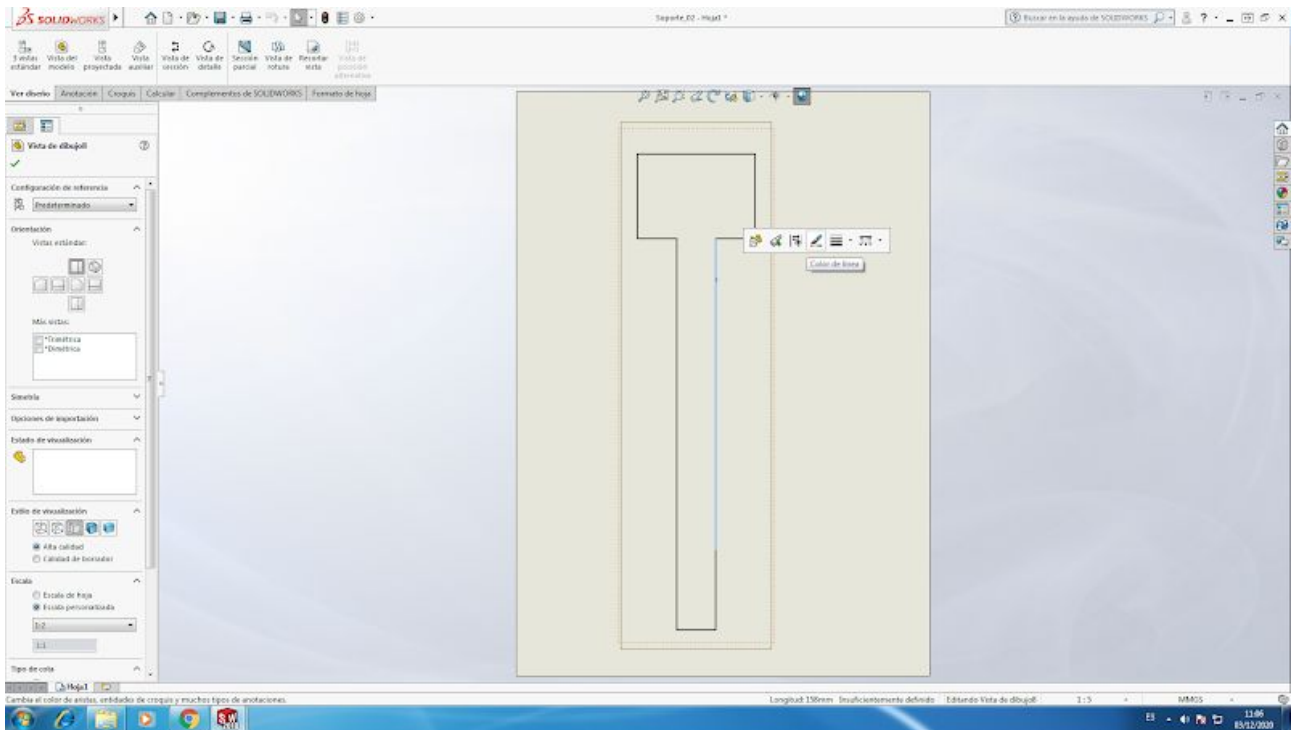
SOLIDWORKS

Soporte_02 - Hoja1 *

Buscar en la ayuda de SOLIDWORKS

3 vistas estándar | Vista del modelo | Vista proyectada | Vista auxiliar | Vista de sección | Vista de detalle | Sección parcial | Vista de rotura | Recortar vista | Vista en posición alternativa

Ver diseño | Anotación | Croquis | Calcular | Complementos de SOLIDWORKS | Formato de hoja

Vista de dibujo8

Configuración de referencia

Predeterminado

Orientación

Vistas estándar:

Más vistas:

*Trimétrica
*Dimétrica

Simetría

Opciones de importación

Estado de visualización

Estilo de visualización

Alta calidad
Calidad de borrador

Escala

Escala de hoja
Escala personalizada

1:2

1:1

Tipo de cota

Color de línea

Hoja1

Cambia el color de aristas, entidades de croquis y muchos tipos de anotaciones.

Longitud: 158mm | Insuficientemente definido | Editando Vista de dibujo8 | 1:5 | MMGS

11:06
03/12/2020